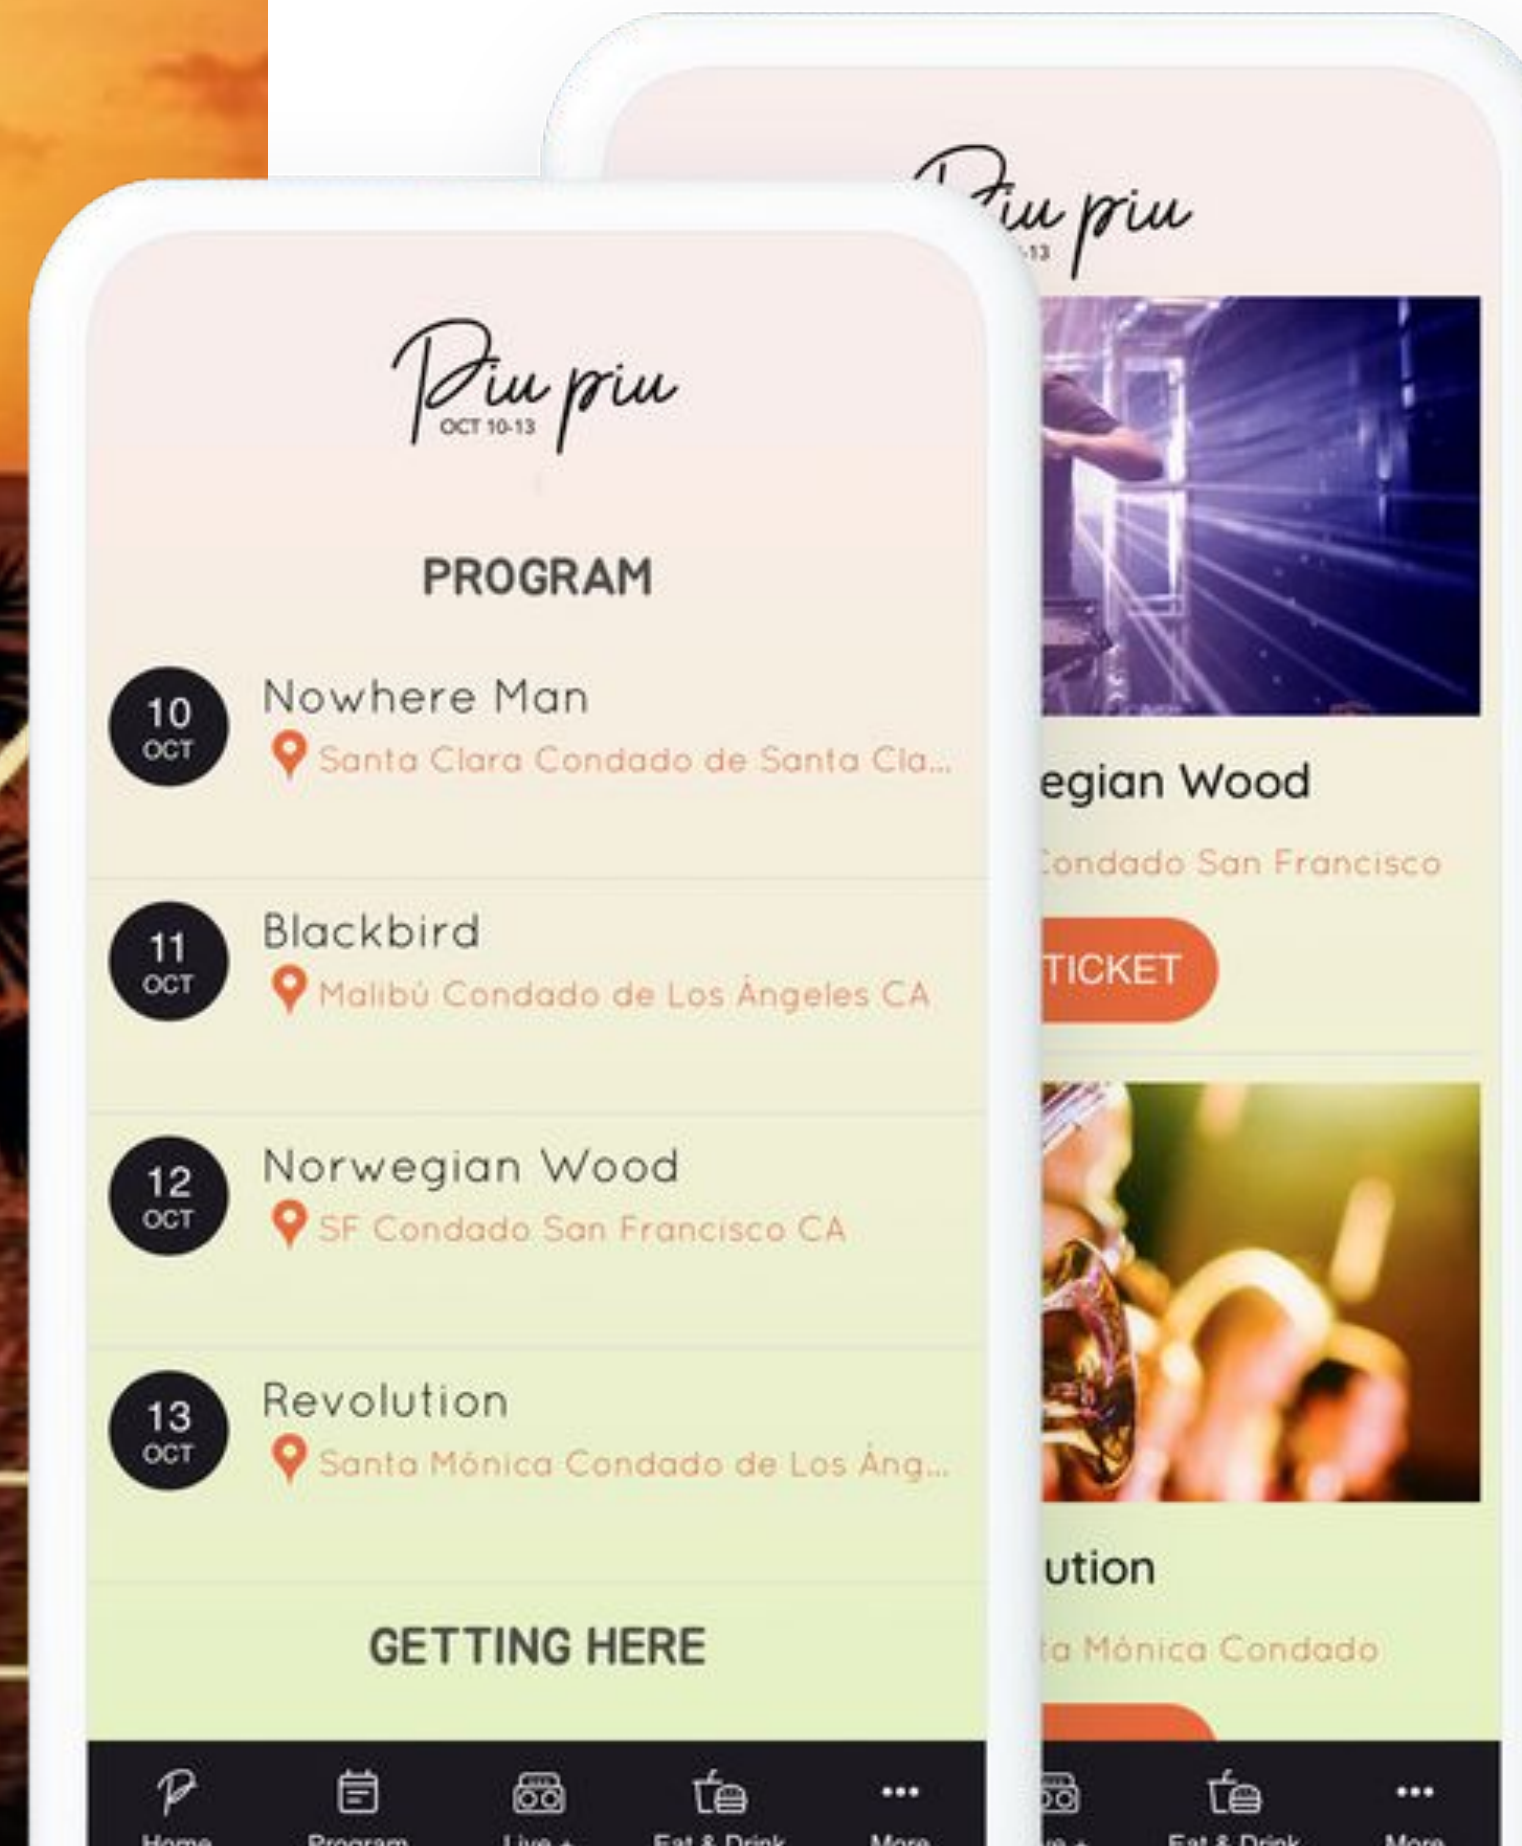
Piu piu
OCT 10-13

PROGRAM

10 OCT
Nowhere Man
Santa Clara Condado de Santa Cla...

11 OCT
Blackbird
Malibù Condado de Los Ángeles CA

12 OCT
Norwegian Wood
SF Condado San Francisco CA

13 OCT
Revolution
Santa Mónica Condado de Los Áng...

GETTING HERE

Home
Program
Live
Eat & Drink
More

iu piu
-13

egian Wood
Condado San Francisco
TICKET

ution
ta Mónica Condado

Eat & Drink
More